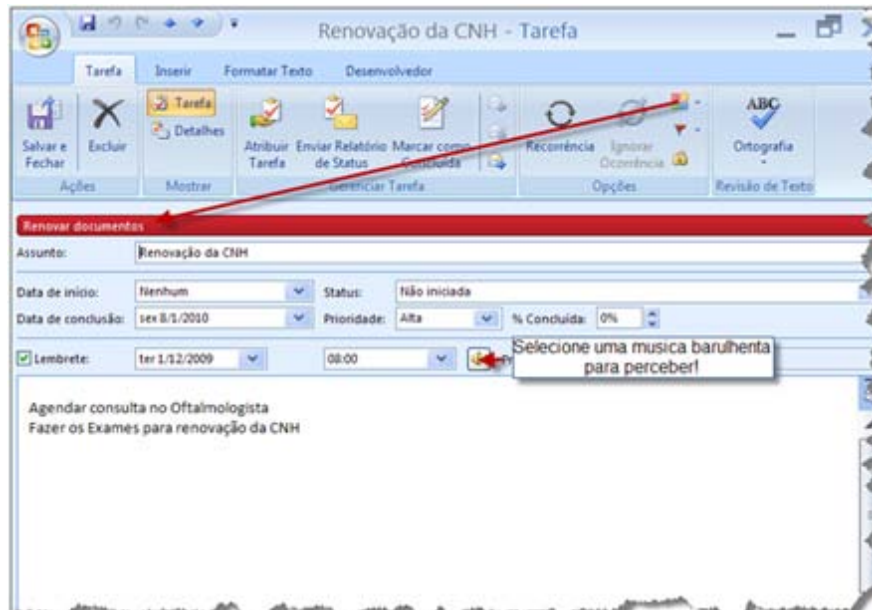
Renovação da CNH - Tarefa

Tarefa Inserir Formatar Texto Desenvolvedor

Salvar e Fechar Excluir
Ações

Tarefa Detalhes
Mostrar

Atribuir Tarefa Enviar Relatório de Status Marcar como Concluída
Gerenciar Tarefa

Recorrência Ignorar Ocorrência
Opções

Ortografia
Revisão de Texto

Renovar documentos

Assunto: Renovação da CNH

Data de início: Nenhum Status: Não iniciada
Data de conclusão: sex 8/1/2010 Prioridade: Alta % Concluída: 0%

Lembrete: ter 1/12/2009 08:00

Selecione uma musica barulhenta para perceber!

Agendar consulta no Oftalmologista
Fazer os Exames para renovação da CNH